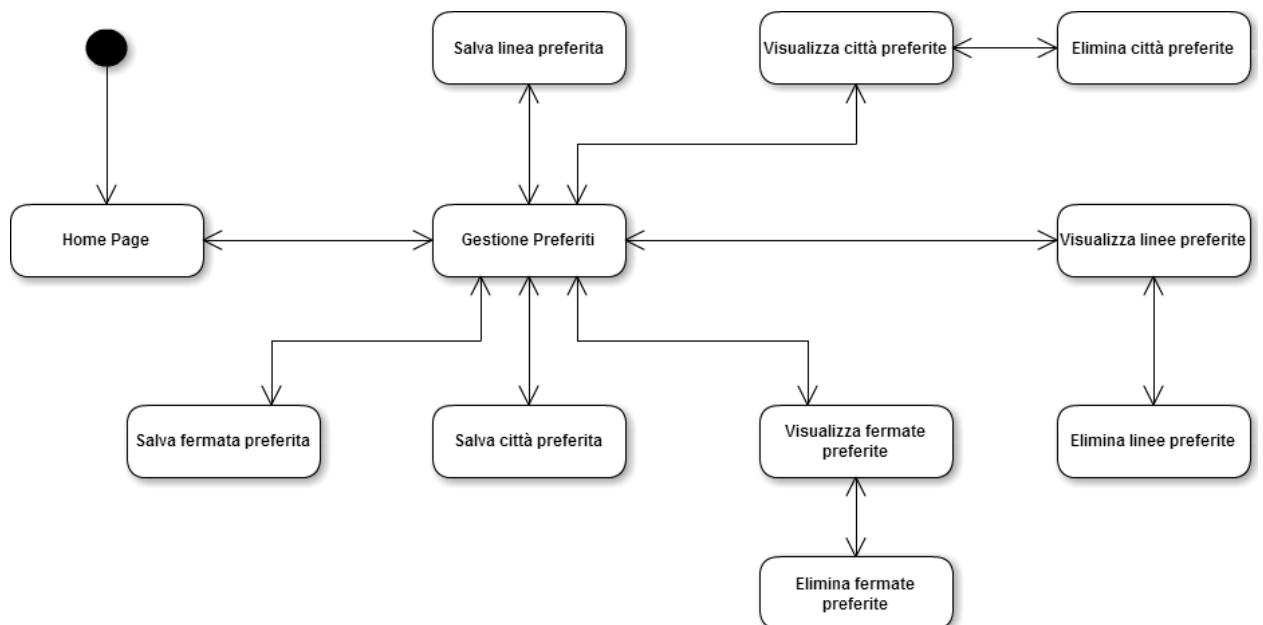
Salva linea preferita

Visualizza città preferite

Elimina città preferite

Home Page

Gestione Preferiti

Visualizza linee preferite

Salva fermata preferita

Salva città preferita

Visualizza fermate preferite

Elimina linee preferite

Elimina fermate preferite